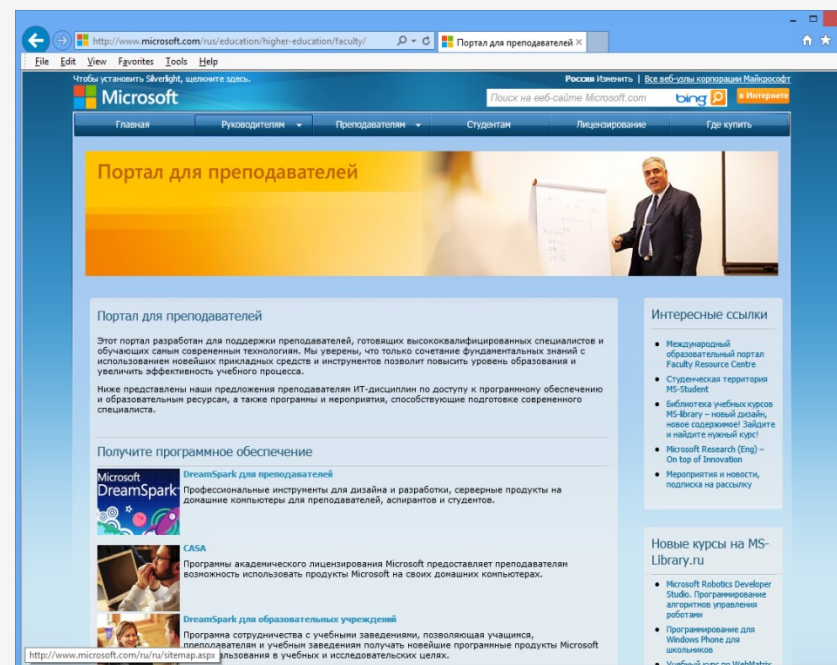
http://www.microsoft.com/rus/education/higher-education/faculty/

Портал для преподавателей

File Edit View Favorites Tools Help

Чтобы установить Silverlight, щелкните здесь.

Россия Изменить | Все веб-узлы корпорации Майкрософт

Microsoft

Поиск на веб-сайте Microsoft.com

bing

в Интернете

Главная | Руководителям | Преподавателям | Студентам | Лицензирование | Где купить

Портал для преподавателей

Портал для преподавателей

Этот портал разработан для поддержки преподавателей, готовящих высококвалифицированных специалистов и обучающих самым современным технологиям. Мы уверены, что только сочетание фундаментальных знаний с использованием новейших прикладных средств и инструментов позволит повысить уровень образования и увеличить эффективность учебного процесса.

Ниже представлены наши предложения преподавателям ИТ-дисциплин по доступу к программному обеспечению и образовательным ресурсам, а также программы и мероприятия, способствующие подготовке современного специалиста.

Получите программное обеспечение

Microsoft DreamSpark

DreamSpark для преподавателей

Профессиональные инструменты для дизайна и разработки, серверные продукты на домашние компьютеры для преподавателей, аспирантов и студентов.

CASA

Программы академического лицензирования Microsoft предоставляет преподавателям возможность использовать продукты Microsoft на своих домашних компьютерах.

DreamSpark для образовательных учреждений

Программа сотрудничества с учебными заведениями, позволяющая учащимся, преподавателям и учебным заведениям получать новейшие программные продукты Microsoft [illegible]льзования в учебных и исследовательских целях.

http://www.microsoft.com/ru/ru/sitemap.aspx

Интересные ссылки

Международный образовательный портал Faculty Resource Centre

Студенческая территория MS-Student

Библиотека учебных курсов MS-library – новый дизайн, новое содержимое! Зайдите и найдите нужный курс!

Microsoft Research (Eng) – On top of Innovation

Мероприятия и новости, подписка на рассылку

Новые курсы на MS-Library.ru

Microsoft Robotics Developer Studio. Программирование алгоритмов управления роботами

Программирование для Windows Phone для школьников

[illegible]